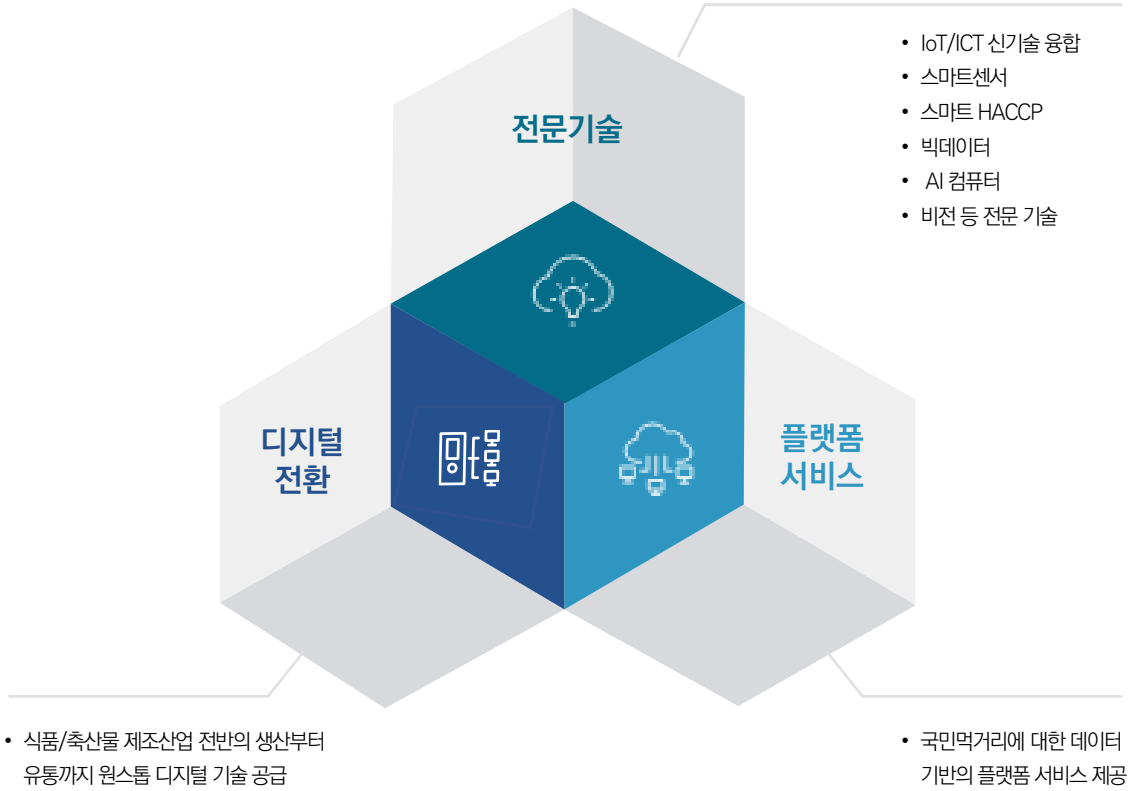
• IoT/ICT 신기술 융합
• 스마트센서
• 스마트 HACCP
• 빅데이터
• AI 컴퓨터
• 비전 등 전문 기술

전문기술

디지털 전환

플랫폼 서비스

• 식품/축산물 제조산업 전반의 생산부터 유통까지 원스톱 디지털 기술 공급

• 국민먹거리에 대한 데이터 기반의 플랫폼 서비스 제공